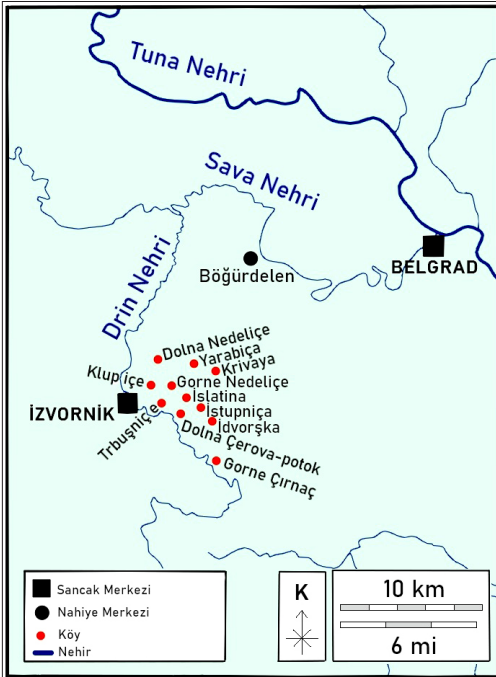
Tuna Nehri

Sava Nehri

Drin Nehri

Böğürdelen

BELGRAD

Dolna Nedeliçe
Yarabiça
Krivaya
Klupiçe
Gorne Nedeliçe
İZVORNİK
İslatina
İstupniça
Trbuşniçe
İdvorşka
Dolna Çerova-potok
Gorne Çırnaç

Sancak Merkezi
Nahiye Merkezi
Köy
Nehir

K

10 km
6 mi